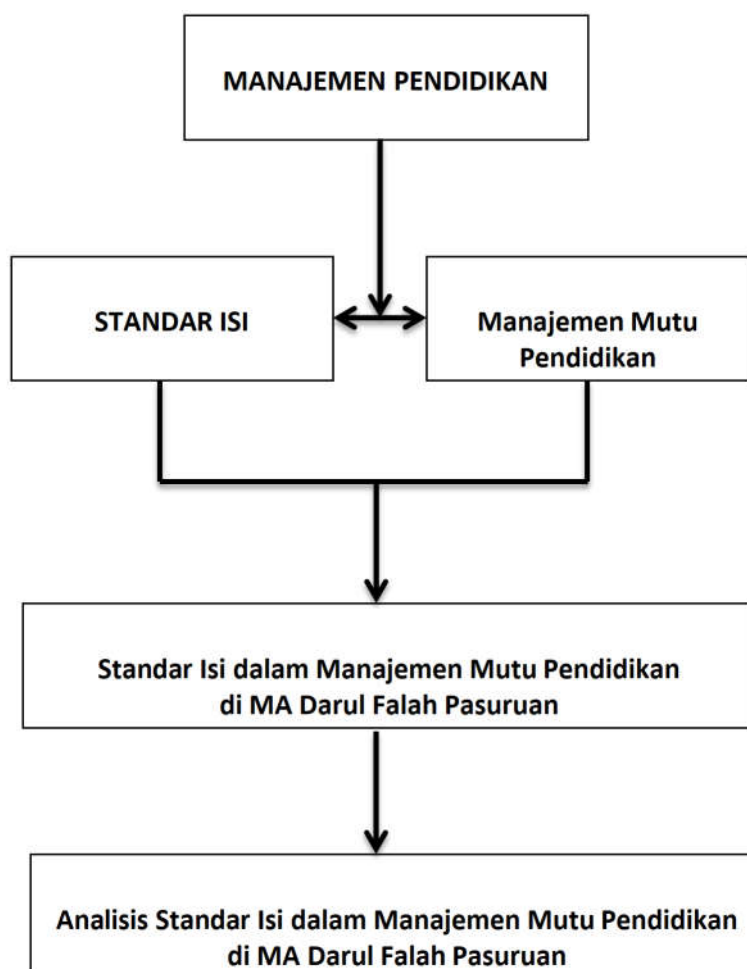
MANAJEMEN PENDIDIKAN

STANDAR ISI

Manajemen Mutu Pendidikan

Standar Isi dalam Manajemen Mutu Pendidikan di MA Darul Falah Pasuruan

Analisis Standar Isi dalam Manajemen Mutu Pendidikan di MA Darul Falah Pasuruan